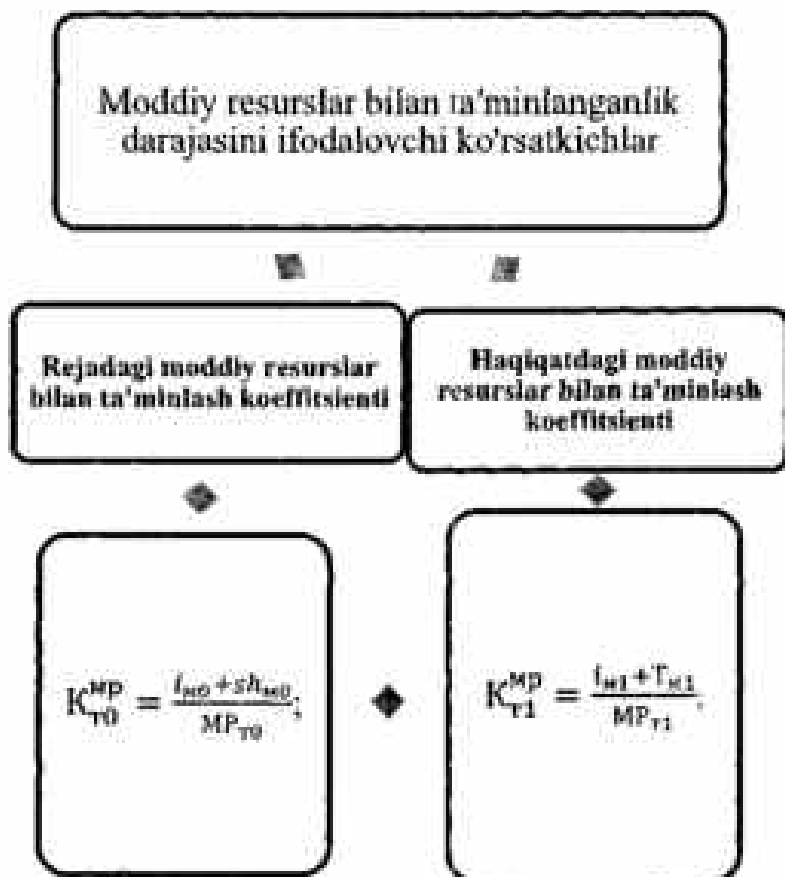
Moddiy resurslar bilan ta'minlanganlik darajasini ifodalovchi ko'rsatkichlar

Rejadagi moddiy resurslar bilan ta'minlash koeffitsienti

Haqiqatdagi moddiy resurslar bilan ta'minlash koeffitsienti

$K_{T0}^{MP} = \frac{I_{M0} + ST_{M0}}{MP_{T0}}$;

$K_{T1}^{MP} = \frac{I_{M1} + T_{M1}}{MP_{T1}}$,